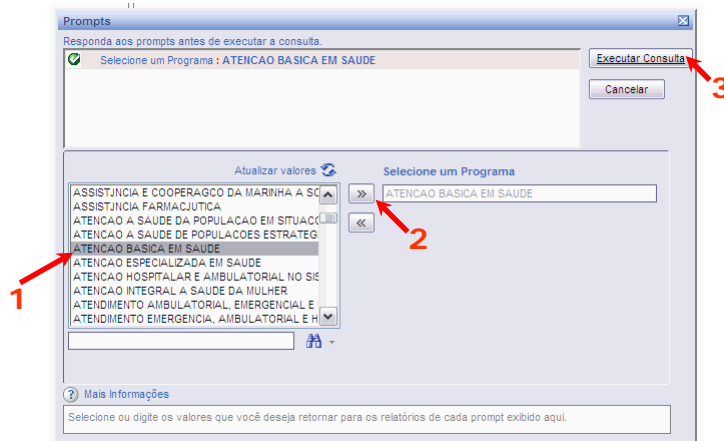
Prompts

Responda aos prompts antes de executar a consulta.

Selecione um Programa : ATENCAO BASICA EM SAUDE

Executar Consulta

Cancelar

3

Atualizar valores

Selecione um Programa

ASSISTJNCIA E COOPERAGCO DA MARINHA A SO
ASSISTJNCIA FARMACJUTICA
ATENCAO A SAUDE DA POPULACAO EM SITUACO
ATENCAO A SAUDE DE POPULACOES ESTRATEG
ATENCAO BASICA EM SAUDE
ATENCAO ESPECIALIZADA EM SAUDE
ATENCAO HOSPITALAR E AMBULATORIAL NO SIS
ATENCAO INTEGRAL A SAUDE DA MULHER
ATENDIMENTO AMBULATORIAL, EMERGENCIAL E
ATENDIMENTO EMERGENCIA, AMBULATORIAL E H

»

«

ATENCAO BASICA EM SAUDE

2

1

Mais Informações

Selecione ou digite os valores que você deseja retornar para os relatórios de cada prompt exibido aqui.